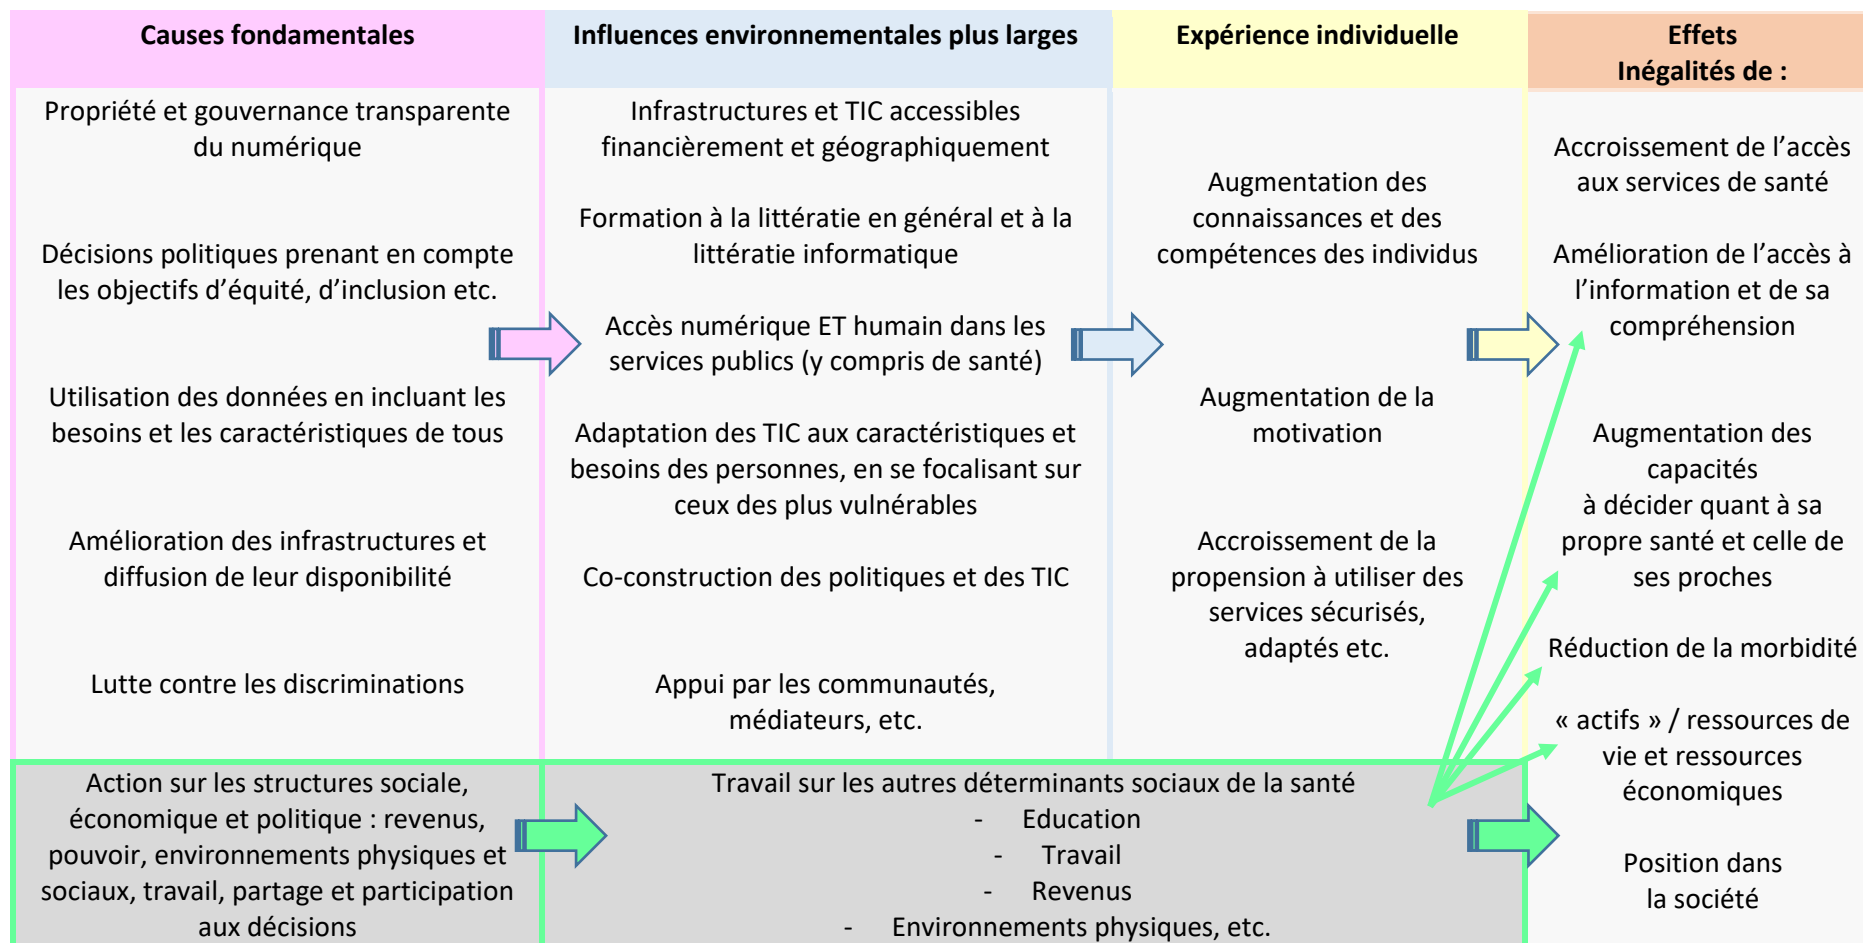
Causes fondamentales

Propriété et gouvernance transparente du numérique

Décisions politiques prenant en compte les objectifs d'équité, d'inclusion etc.

Utilisation des données en incluant les besoins et les caractéristiques de tous

Amélioration des infrastructures et diffusion de leur disponibilité

Lutte contre les discriminations

Influences environnementales plus larges

Infrastructures et TIC accessibles financièrement et géographiquement

Formation à la littératie en général et à la littératie informatique

Accès numérique ET humain dans les services publics (y compris de santé)

Adaptation des TIC aux caractéristiques et besoins des personnes, en se focalisant sur ceux des plus vulnérables

Co-construction des politiques et des TIC

Appui par les communautés, médiateurs, etc.

Expérience individuelle

Augmentation des connaissances et des compétences des individus

Augmentation de la motivation

Accroissement de la propension à utiliser des services sécurisés, adaptés etc.

Effets
Inégalités de :

Accroissement de l'accès aux services de santé

Amélioration de l'accès à l'information et de sa compréhension

Augmentation des capacités à décider quant à sa propre santé et celle de ses proches

Réduction de la morbidité

« actifs » / ressources de vie et ressources économiques

Position dans la société

Action sur les structures sociale, économique et politique : revenus, pouvoir, environnements physiques et sociaux, travail, partage et participation aux décisions

Travail sur les autres déterminants sociaux de la santé
- Education
- Travail
- Revenus
- Environnements physiques, etc.